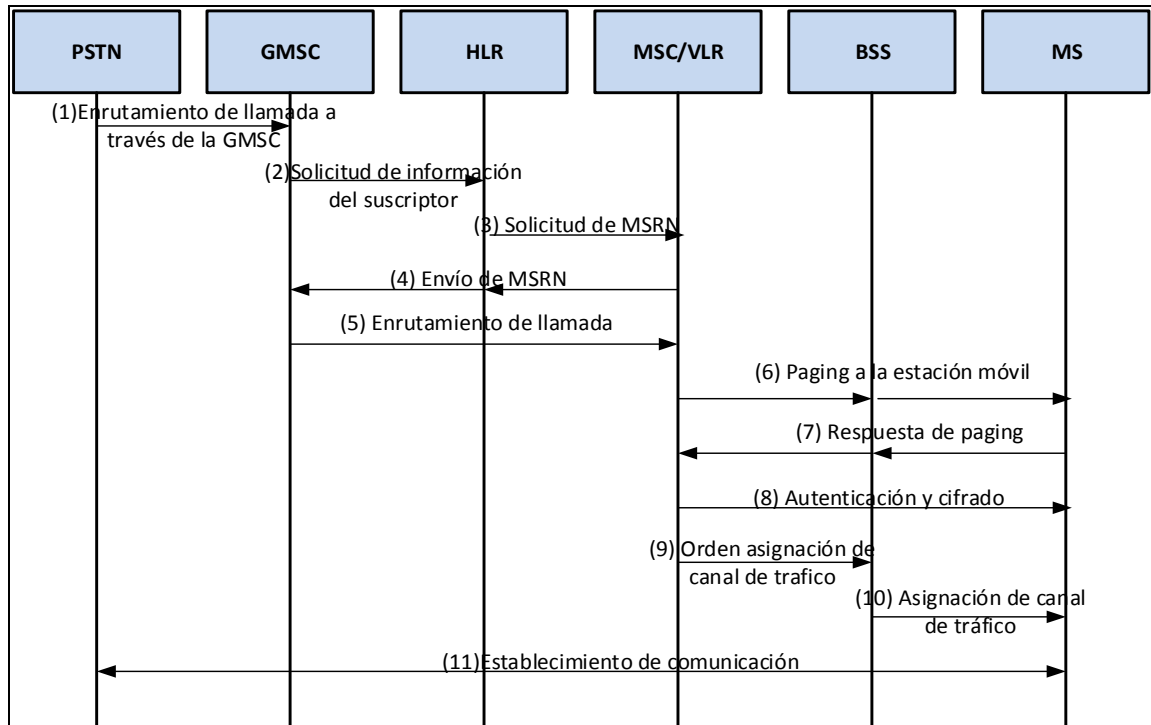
PSTN

GMSC

HLR

MSC/VLR

BSS

MS

(1)Enrutamiento de llamada a través de la GMSC

(2)Solicitud de información del suscriptor

(3) Solicitud de MSRN

(4) Envío de MSRN

(5) Enrutamiento de llamada

(6) Paging a la estación móvil

(7) Respuesta de paging

(8) Autenticación y cifrado

(9) Orden asignación de canal de trafico

(10) Asignación de canal de tráfico

(11)Establecimiento de comunicación